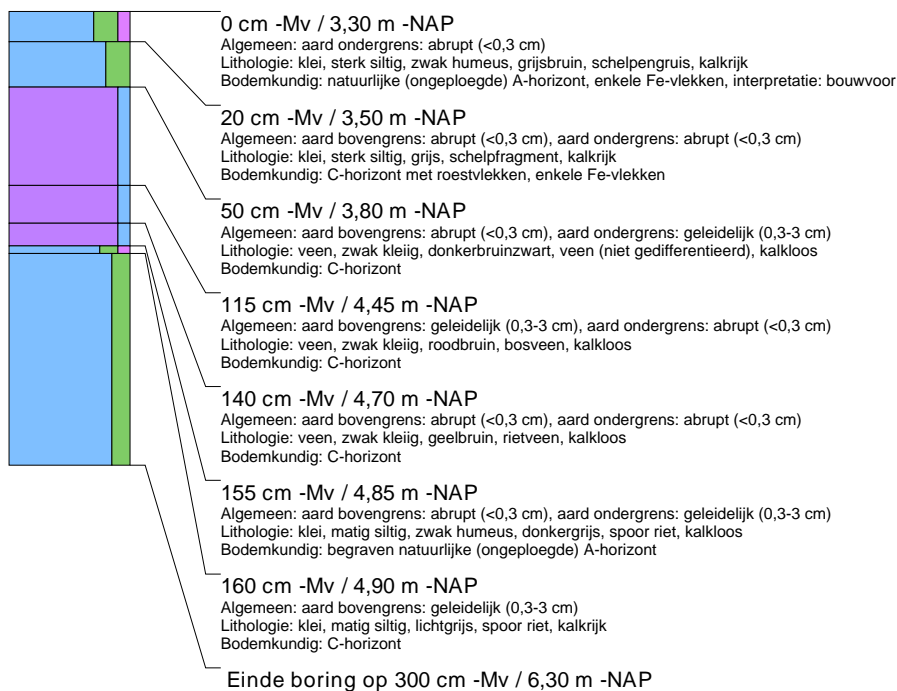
0 cm -Mv / 3,30 m -NAP
Algemeen: aard ondergrens: abrupt (<0,3 cm)
Lithologie: klei, sterk siltig, zwak humeus, grijsbruin, schelpengruis, kalkrijk
Bodemkundig: natuurlijke (ongeploegde) A-horizont, enkele Fe-vlekken, interpretatie: bouwvoor

20 cm -Mv / 3,50 m -NAP
Algemeen: aard bovengrens: abrupt (<0,3 cm), aard ondergrens: abrupt (<0,3 cm)
Lithologie: klei, sterk siltig, grijs, schelpfragment, kalkrijk
Bodemkundig: C-horizont met roestvlekken, enkele Fe-vlekken

50 cm -Mv / 3,80 m -NAP
Algemeen: aard bovengrens: abrupt (<0,3 cm), aard ondergrens: geleidelijk (0,3-3 cm)
Lithologie: veen, zwak kleiig, donkerbruinzwart, veen (niet gedifferentieerd), kalkloos
Bodemkundig: C-horizont

115 cm -Mv / 4,45 m -NAP
Algemeen: aard bovengrens: geleidelijk (0,3-3 cm), aard ondergrens: abrupt (<0,3 cm)
Lithologie: veen, zwak kleiig, roodbruin, bosveen, kalkloos
Bodemkundig: C-horizont

140 cm -Mv / 4,70 m -NAP
Algemeen: aard bovengrens: abrupt (<0,3 cm), aard ondergrens: abrupt (<0,3 cm)
Lithologie: veen, zwak kleiig, geelbruin, rietveen, kalkloos
Bodemkundig: C-horizont

155 cm -Mv / 4,85 m -NAP
Algemeen: aard bovengrens: abrupt (<0,3 cm), aard ondergrens: geleidelijk (0,3-3 cm)
Lithologie: klei, matig siltig, zwak humeus, donkergrijs, spoor riet, kalkloos
Bodemkundig: begraven natuurlijke (ongeploegde) A-horizont

160 cm -Mv / 4,90 m -NAP
Algemeen: aard bovengrens: geleidelijk (0,3-3 cm)
Lithologie: klei, matig siltig, lichtgrijs, spoor riet, kalkrijk
Bodemkundig: C-horizont

Einde boring op 300 cm -Mv / 6,30 m -NAP